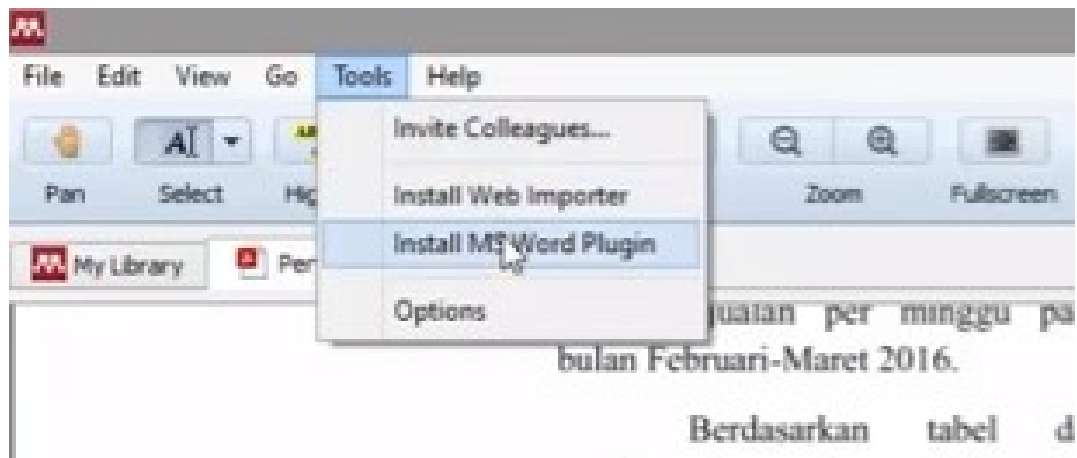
File Edit View Go Tools Help

Pan Select Hig

Invite Colleagues...

Install Web Importer

Install MS Word Plugin

Options

Zoom Fullscreen

My Library Per

juaian per minggu pa
bulan Februari-Maret 2016.

Berdasarkan tabel d